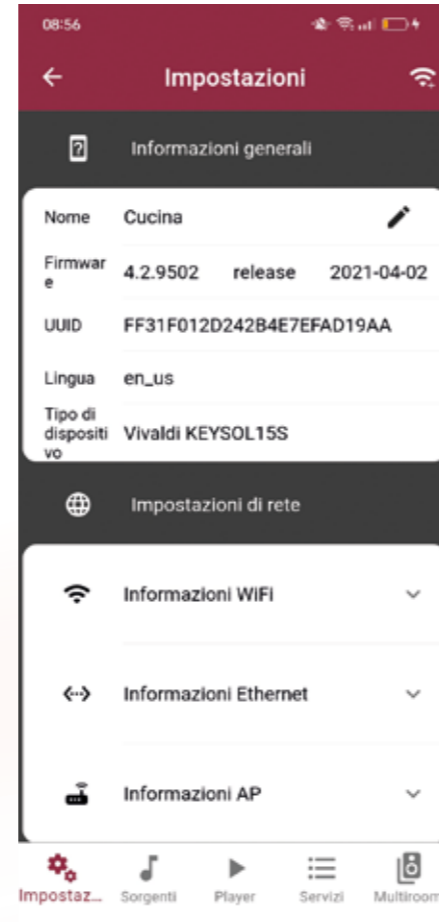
08:56

Impostazioni

Informazioni generali

| Nome | Cucina | |
|---|---|---|
| Firmware | 4.2.9502 release | 2021-04-02 |
| UUID | FF31F012D242B4E7EFAD19AA | |
| Lingua | en_us | |
| Tipo di dispositivo | Vivaldi KEYSOL15S | |

Impostazioni di rete

Informazioni WiFi

Informazioni Ethernet

Informazioni AP

Impostaz... Sorgenti Player Servizi Multiroom